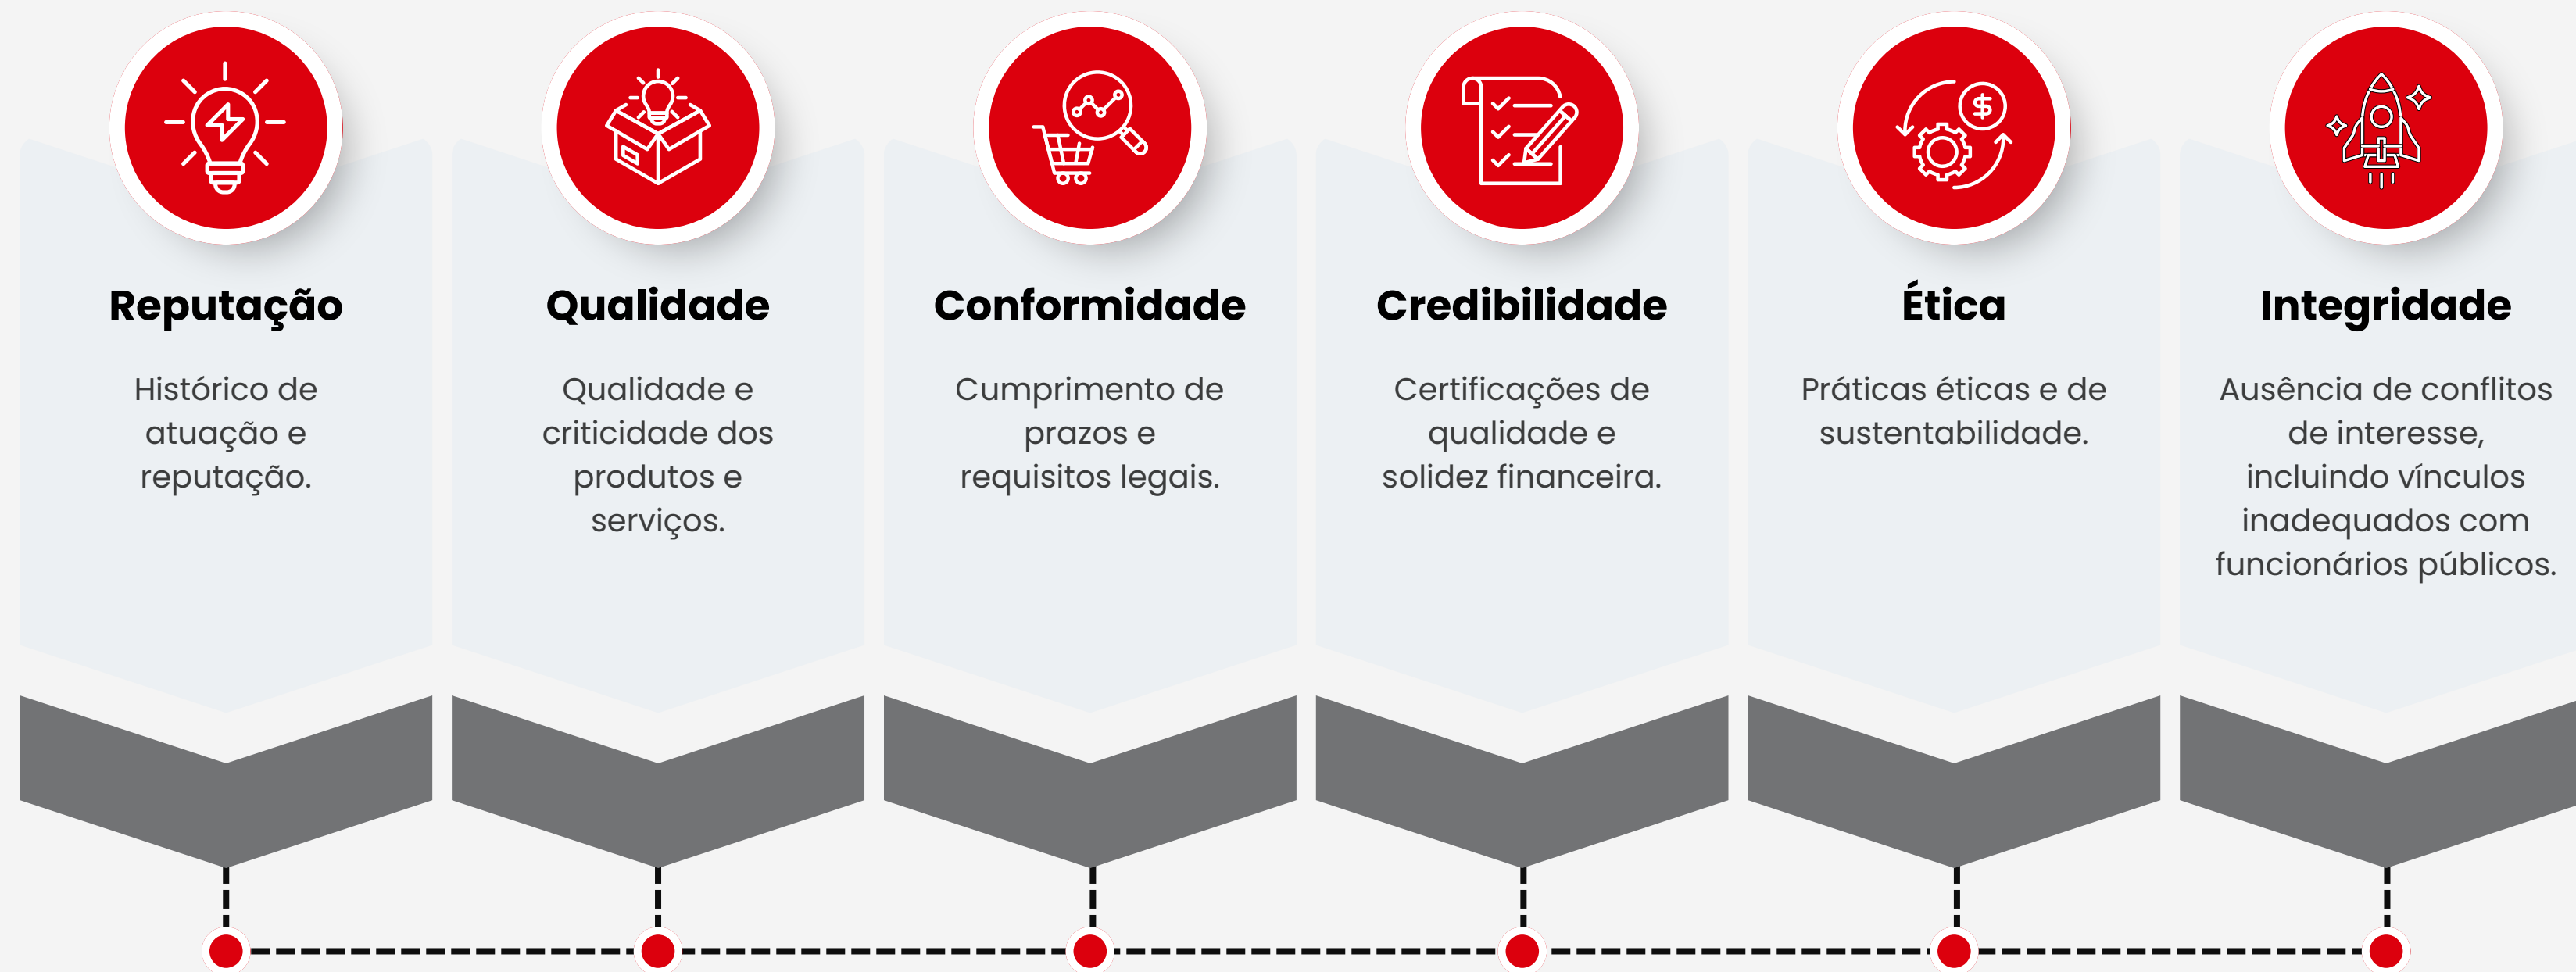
Reputação

Histórico de atuação e reputação.

Qualidade

Qualidade e criticidade dos produtos e serviços.

Conformidade

Cumprimento de prazos e requisitos legais.

Credibilidade

Certificações de qualidade e solidez financeira.

Ética

Práticas éticas e de sustentabilidade.

Integridade

Ausência de conflitos de interesse, incluindo vínculos inadequados com funcionários públicos.